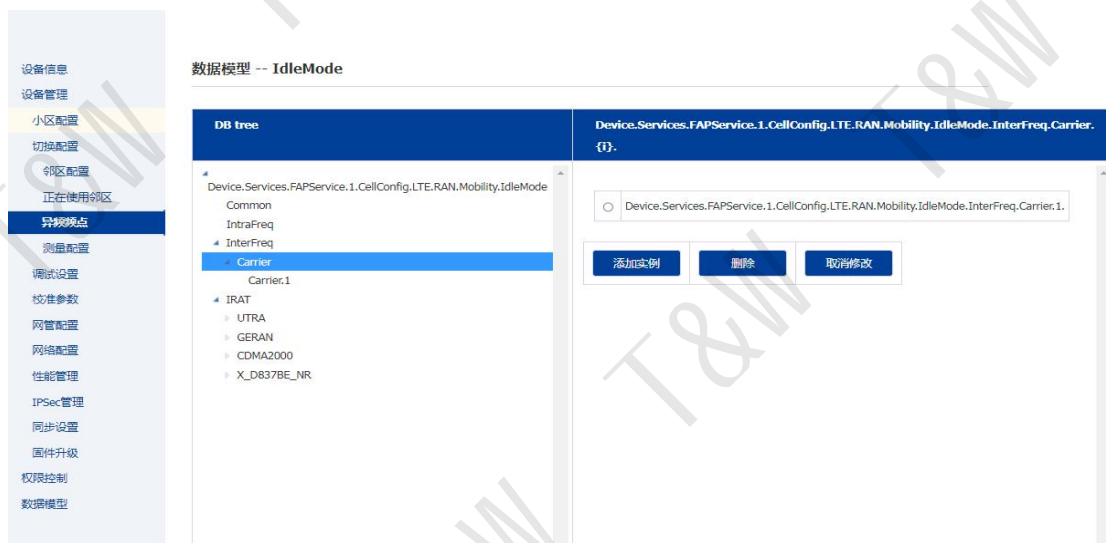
设备信息
设备管理
小区配置
切换配置
邻区配置
正在使用邻区
异频频点
测量配置
调试设置
校准参数
网管配置
网络配置
性能管理
IPSec管理
同步设置
固件升级
权限控制
数据模型

数据模型 -- IdleMode

| DB tree | Device.Services.FAPService.1.CellConfig.LTE.RAN.Mobility.IdleMode.InterFreq.Carrier.{i}. |
|---|---|

Device.Services.FAPService.1.CellConfig.LTE.RAN.Mobility.IdleMode
Common
IntraFreq
InterFreq
Carrier
Carrier.1
IRAT
UTRA
GERAN
CDMA2000
X_D837BE_NR

Device.Services.FAPService.1.CellConfig.LTE.RAN.Mobility.IdleMode.InterFreq.Carrier.1.

添加实例
删除
取消修改

T&W T&W T&W T&W